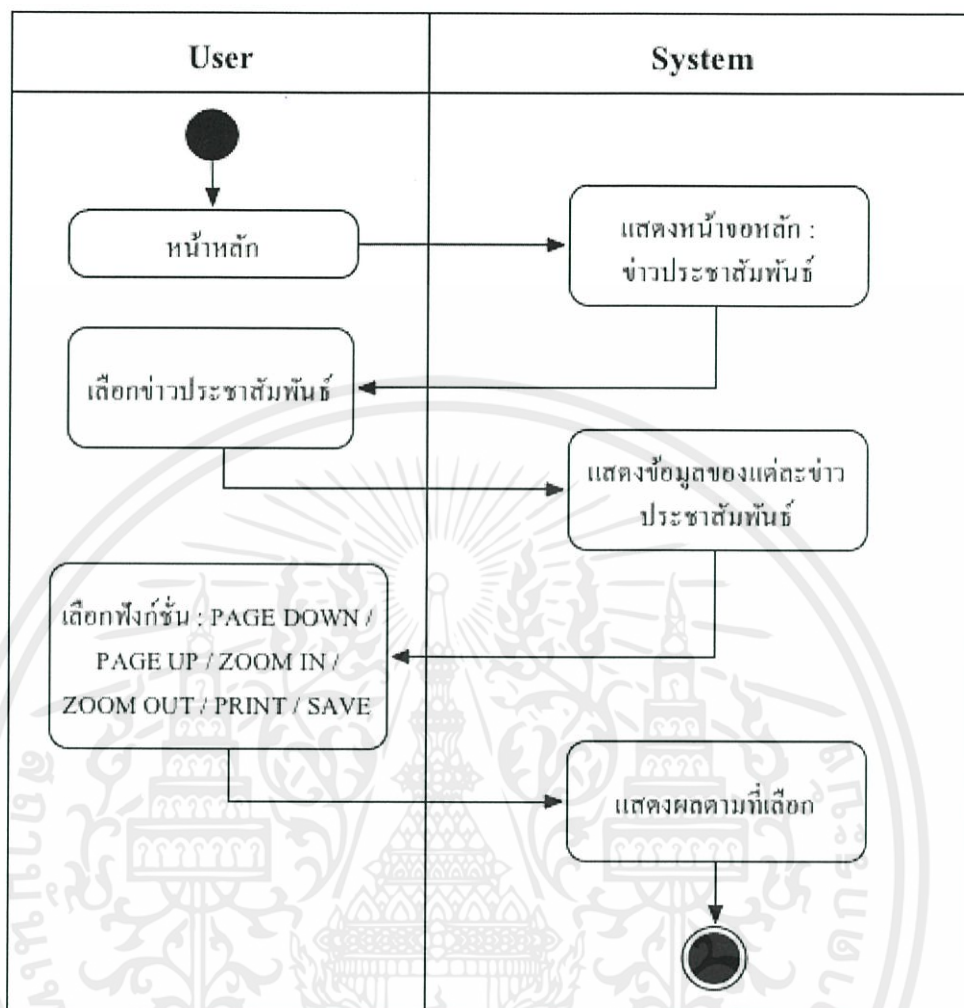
| User | System |
|---|---|

หน้าหลัก

แสดงหน้าจอหลัก : ข่าวประชาสัมพันธ์

เลือกข่าวประชาสัมพันธ์

แสดงข้อมูลของแต่ละข่าวประชาสัมพันธ์

เลือกฟังก์ชั่น : PAGE DOWN / PAGE UP / ZOOM IN / ZOOM OUT / PRINT / SAVE

แสดงผลตามที่เลือก